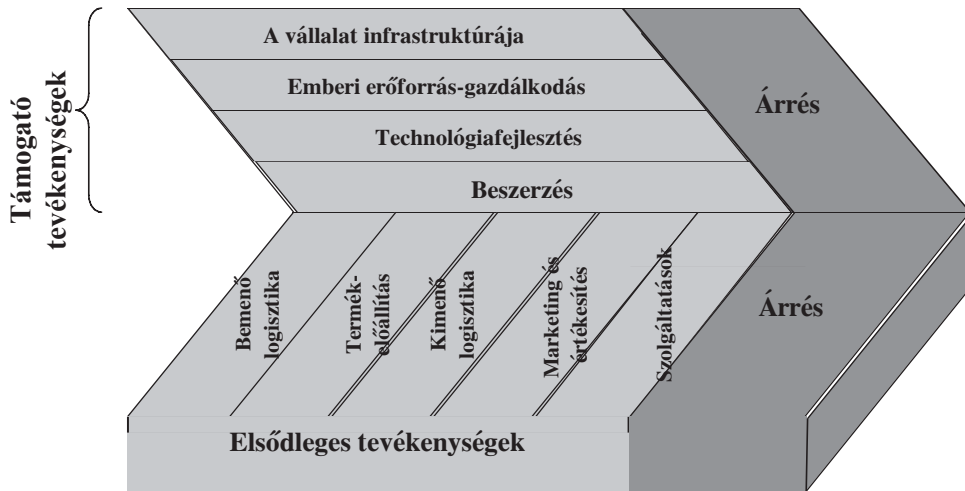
Támogató tevékenységek

A vállalat infrastruktúrája

Emberi erőforrás-gazdálkodás

Technológiafejlesztés

Beszerzés

Árrés

Bemenő logisztika

Termék-előállítás

Kimenő logisztika

Marketing és értékesítés

Szolgáltatások

Árrés

Elsődleges tevékenységek